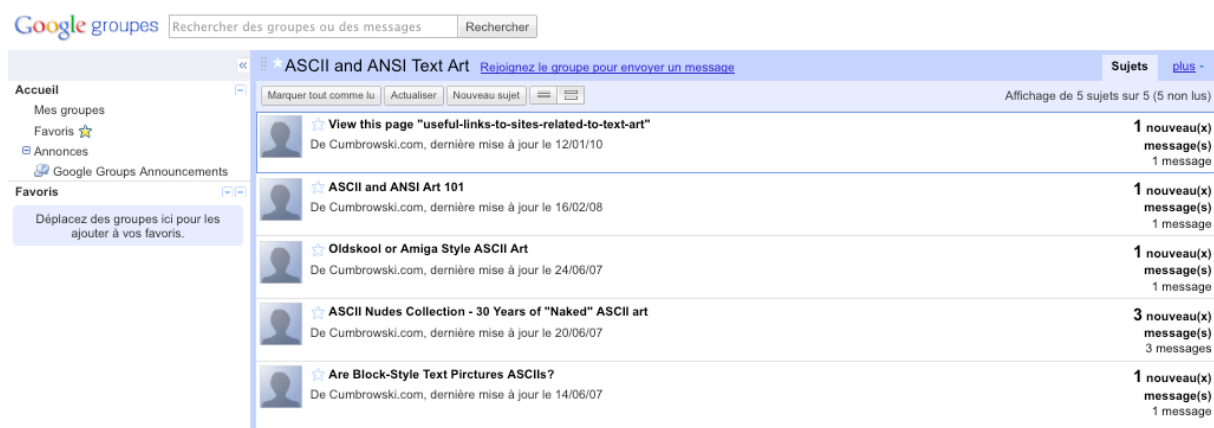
Google groupes Rechercher des groupes ou des messages Rechercher

«

Accueil
Mes groupes
Favoris
Annonces
Google Groups Announcements

Favoris
Déplacez des groupes ici pour les ajouter à vos favoris.

ASCII and ANSI Text Art Rejoignez le groupe pour envoyer un message

Sujets plus

Marquer tout comme lu Actualiser Nouveau sujet

Affichage de 5 sujets sur 5 (5 non lus)

View this page "useful-links-to-sites-related-to-text-art"
De Cumbrowski.com, dernière mise à jour le 12/01/10
1 nouveau(x) message(s)
1 message

ASCII and ANSI Art 101
De Cumbrowski.com, dernière mise à jour le 16/02/08
1 nouveau(x) message(s)
1 message

Oldskool or Amiga Style ASCII Art
De Cumbrowski.com, dernière mise à jour le 24/06/07
1 nouveau(x) message(s)
1 message

ASCII Nudes Collection - 30 Years of "Naked" ASCII art
De Cumbrowski.com, dernière mise à jour le 20/06/07
3 nouveau(x) message(s)
3 messages

Are Block-Style Text Pirctures ASCIIs?
De Cumbrowski.com, dernière mise à jour le 14/06/07
1 nouveau(x) message(s)
1 message